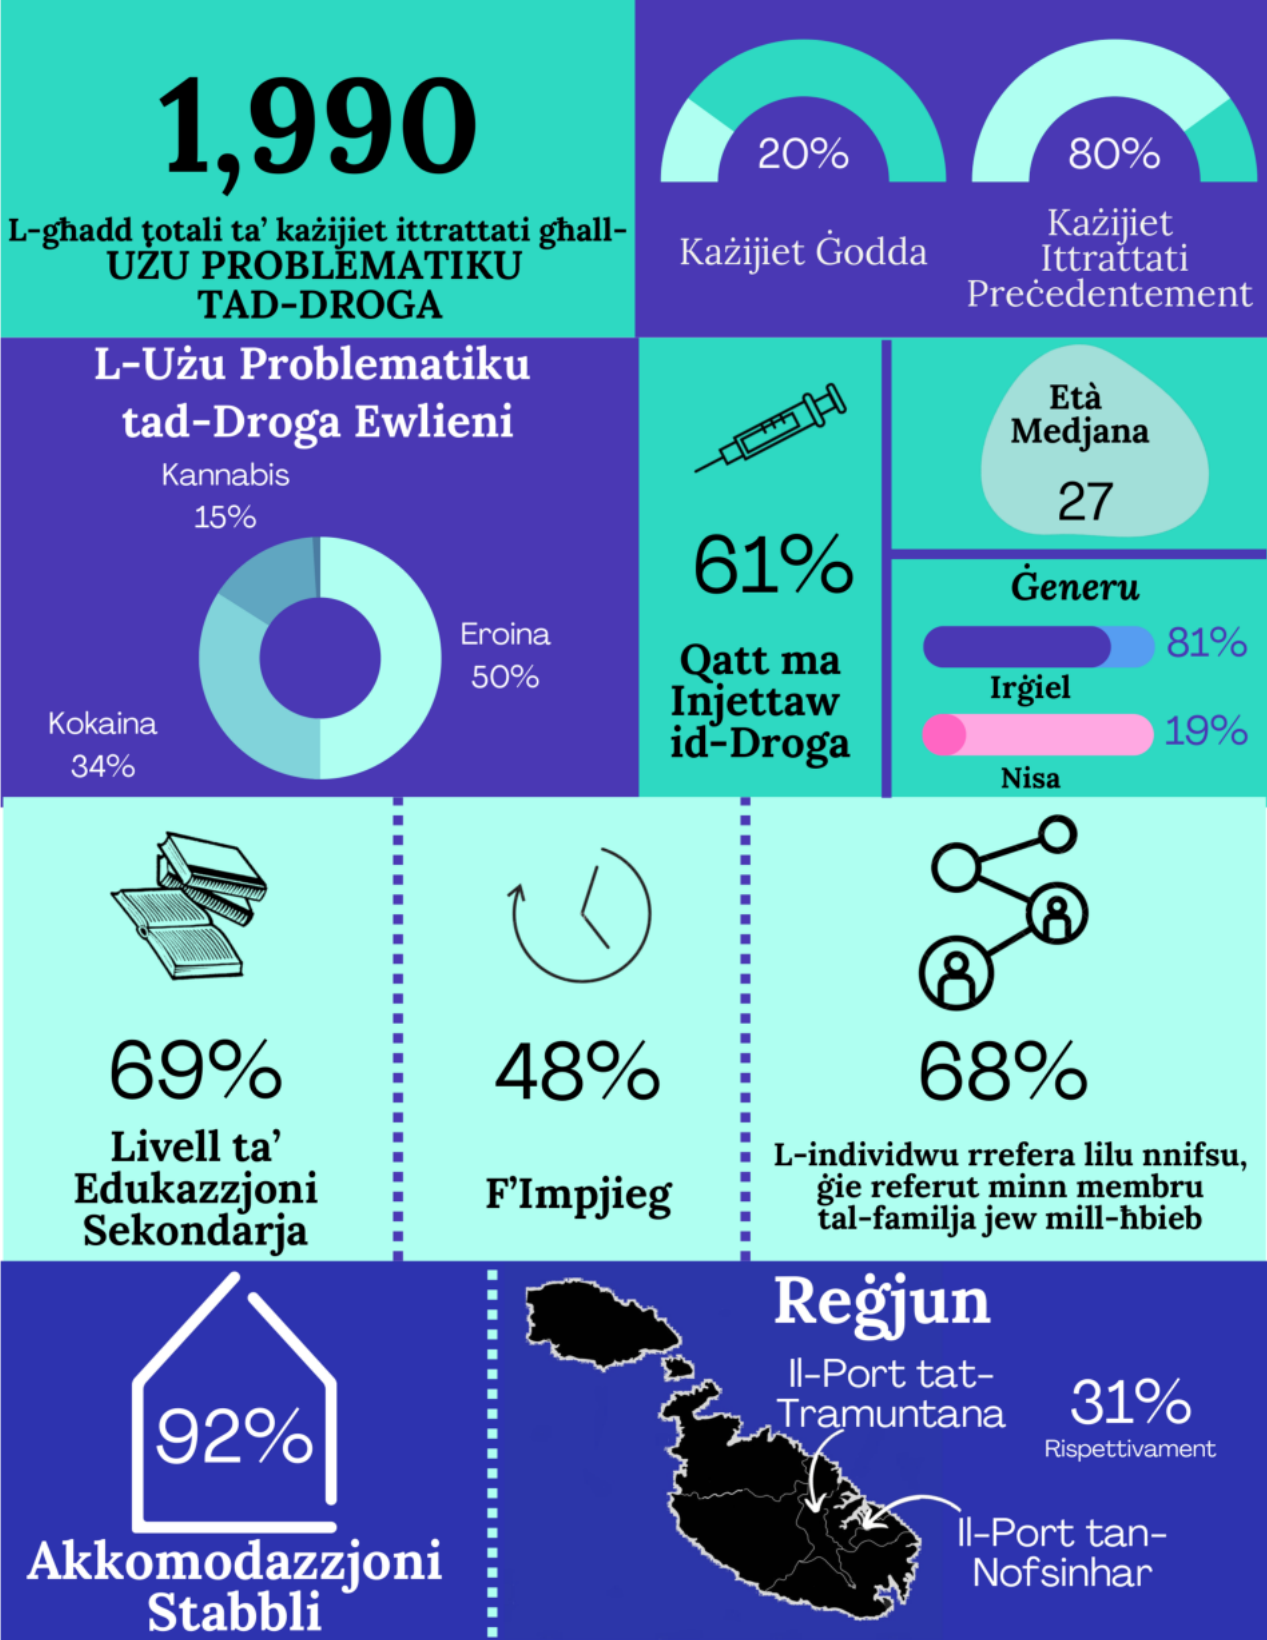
1,990

L-għadd totali ta' każijiet ittrattati għall-
UŻU PROBLEMATIKU
TAD-DROGA

20%
Każijiet Ġodda

80%
Każijiet Ittrattati Preċedentement

L-Użu Problematiku tad-Droga Ewlieni

Kannabis 15%
Eroina 50%
Kokaina 34%

61%
Qatt ma Injettaw id-Droga

Età Medjana
27

Ġeneru
81%
Irġiel
19%
Nisa

69%
Livell ta' Edukazzjoni Sekondarja

48%
F'Impjieg

68%
L-individwu rrefera lilu nnifsu, ġie referut minn membru tal-familja jew mill-ħbieb

92%
Akkomodazzjoni Stabbli

Reġjun
Il-Port tat-Tramuntana
31%
Rispettivament
Il-Port tan-Nofsinhar